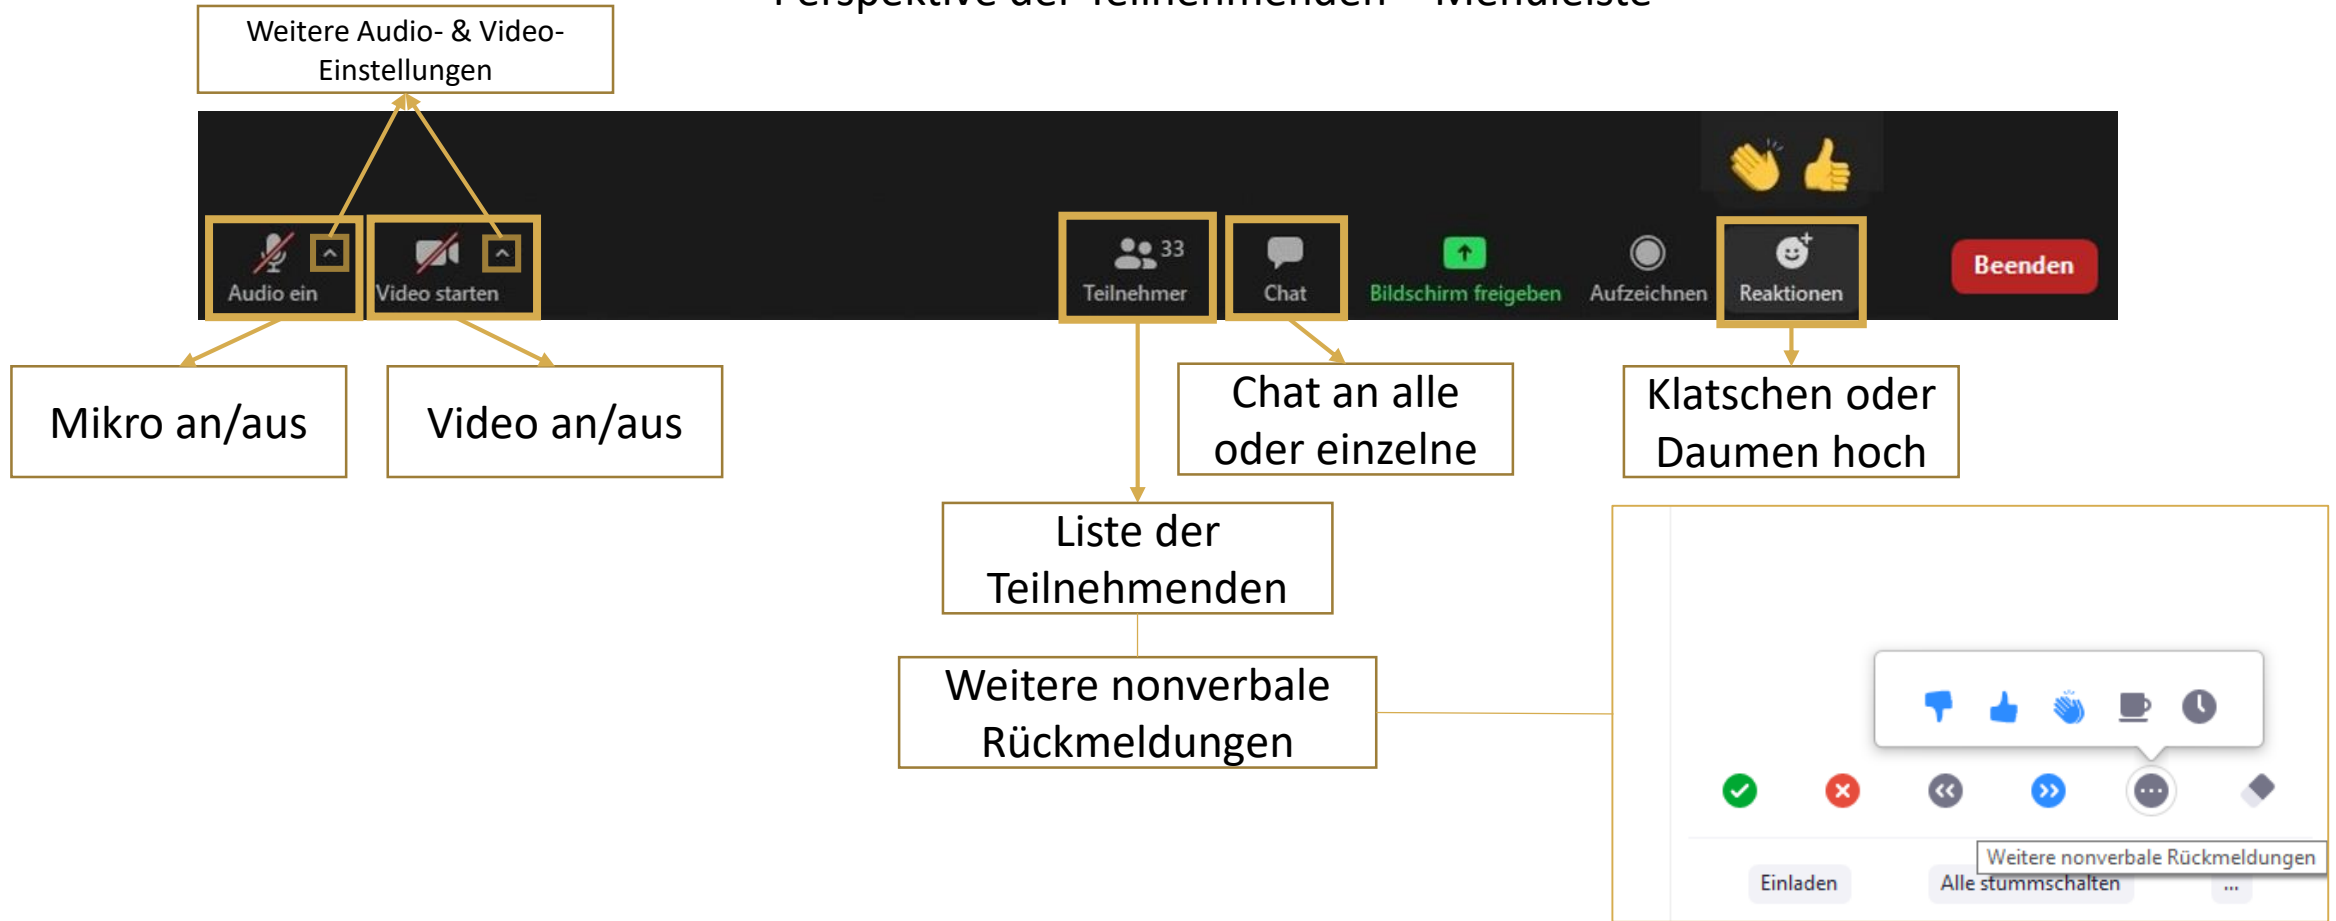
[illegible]

Weitere Audio- & Video-Einstellungen

Audio ein

Video starten

33 Teilnehmer

Chat

Bildschirm freigeben

Aufzeichnen

Reaktionen

Beenden

Mikro an/aus

Video an/aus

Chat an alle oder einzelne

Klatschen oder Daumen hoch

Liste der Teilnehmenden

Weitere nonverbale Rückmeldungen

Weitere nonverbale Rückmeldungen

Einladen

Alle stummschalten

...